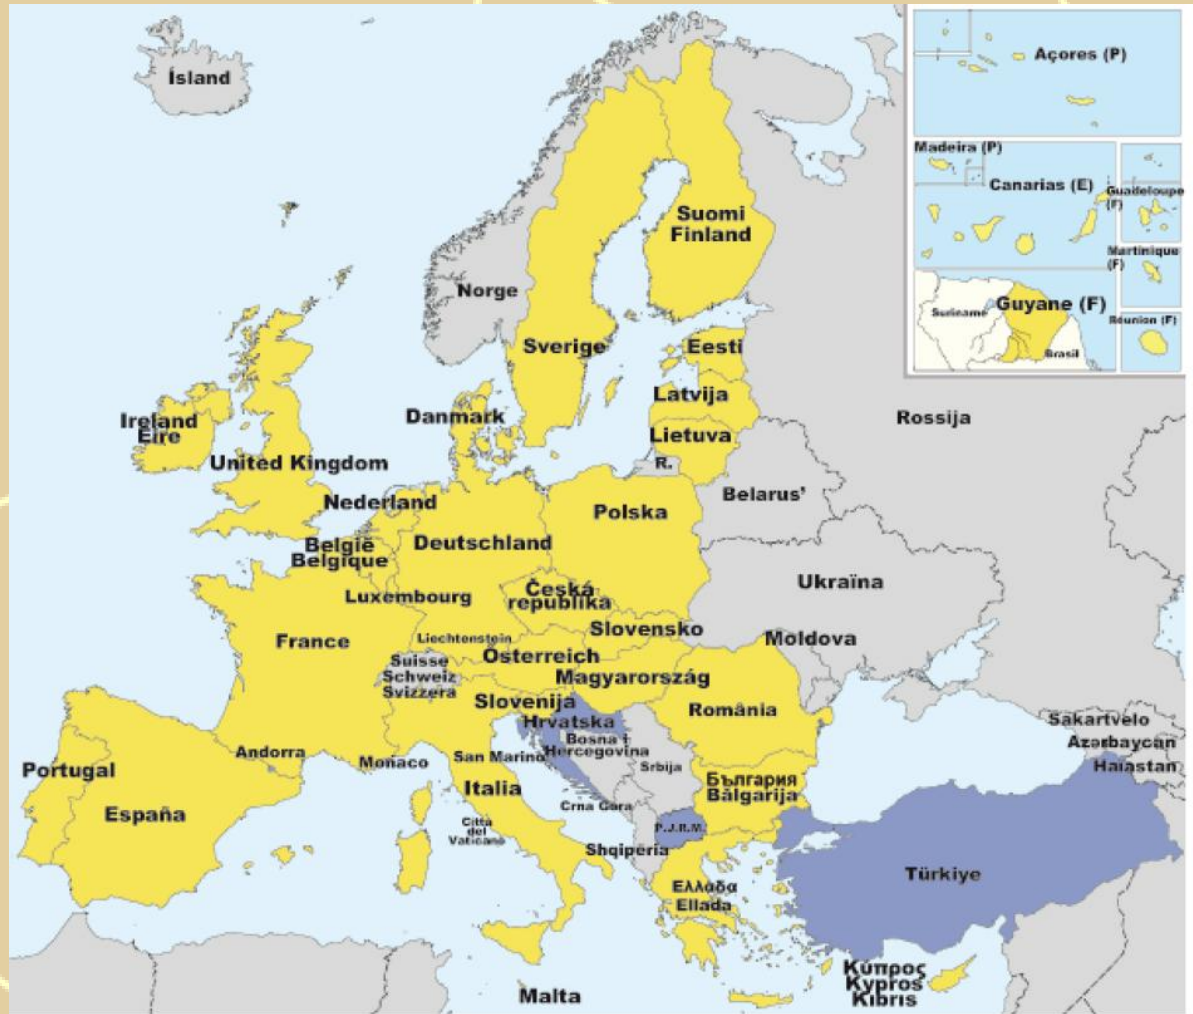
Ísland

Açores (P)

Madeira (P)

Canarias (E)

Guadeloupe (F)

Martinique (F)

Suriname

Guyane (F)

Brasil

Réunion (F)

Suomi Finland

Norge

Sverige

Eesti

Latvija

Lietuva

R.

Rossija

Ireland Éire

United Kingdom

Danmark

Nederland

Belarus'

Polska

België Belgique

Deutschland

Luxembourg

Česká republika

Ukraïna

France

Liechtenstein

Slovensko

Moldova

Suisse Schweiz Svizzera

Österreich

Magyarország

Slovenija

România

Hrvatska

Bosna i Hercegovina

Srbija

Sakartvelo

Azərbaycan

Hayastan

Portugal

Andorra

Monaco

San Marino

Italia

България Bălgarija

España

Crna Gora

Città del Vaticano

F.J.R.M.

Shqipëria

Türkiye

Ελλάδα Ellada

Κύπρος Kypros Kıbrıs

Malta